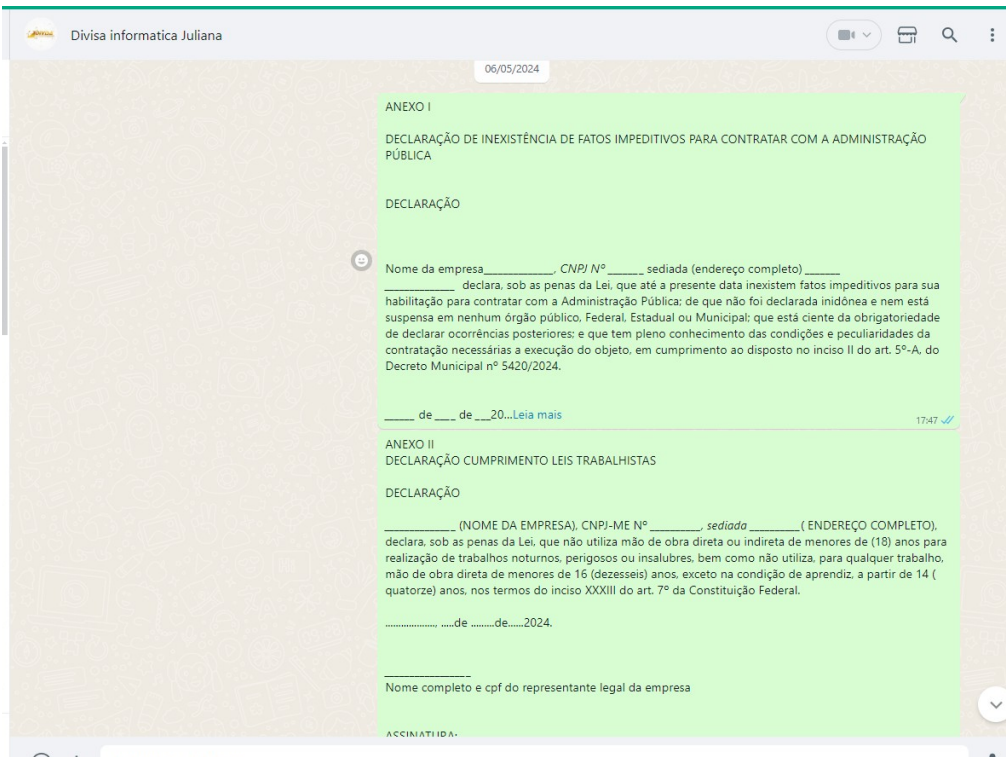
Divisa informatica Juliana

06/05/2024

ANEXO I

DECLARAÇÃO DE INEXISTÊNCIA DE FATOS IMPEDITIVOS PARA CONTRATAR COM A ADMINISTRAÇÃO PÚBLICA

DECLARAÇÃO

Nome da empresa____________, CNPJ Nº ______ sediada (endereço completo) ______ ____________ declara, sob as penas da Lei, que até a presente data inexistem fatos impeditivos para sua habilitação para contratar com a Administração Pública; de que não foi declarada inidônea e nem está suspensa em nenhum órgão público, Federal, Estadual ou Municipal; que está ciente da obrigatoriedade de declarar ocorrências posteriores; e que tem pleno conhecimento das condições e peculiaridades da contratação necessárias a execução do objeto, em cumprimento ao disposto no inciso II do art. 5º-A, do Decreto Municipal nº 5420/2024.

_____ de ____ de ___20...Leia mais

17:47

ANEXO II
DECLARAÇÃO CUMPRIMENTO LEIS TRABALHISTAS

DECLARAÇÃO

____________ (NOME DA EMPRESA), CNPJ-ME Nº _________, sediada _________( ENDEREÇO COMPLETO), declara, sob as penas da Lei, que não utiliza mão de obra direta ou indireta de menores de (18) anos para realização de trabalhos noturnos, perigosos ou insalubres, bem como não utiliza, para qualquer trabalho, mão de obra direta de menores de 16 (dezesseis) anos, exceto na condição de aprendiz, a partir de 14 ( quatorze) anos, nos termos do inciso XXXIII do art. 7º da Constituição Federal.

..................., .....de .........de......2024.

________________
Nome completo e cpf do representante legal da empresa

ASSINATURA: